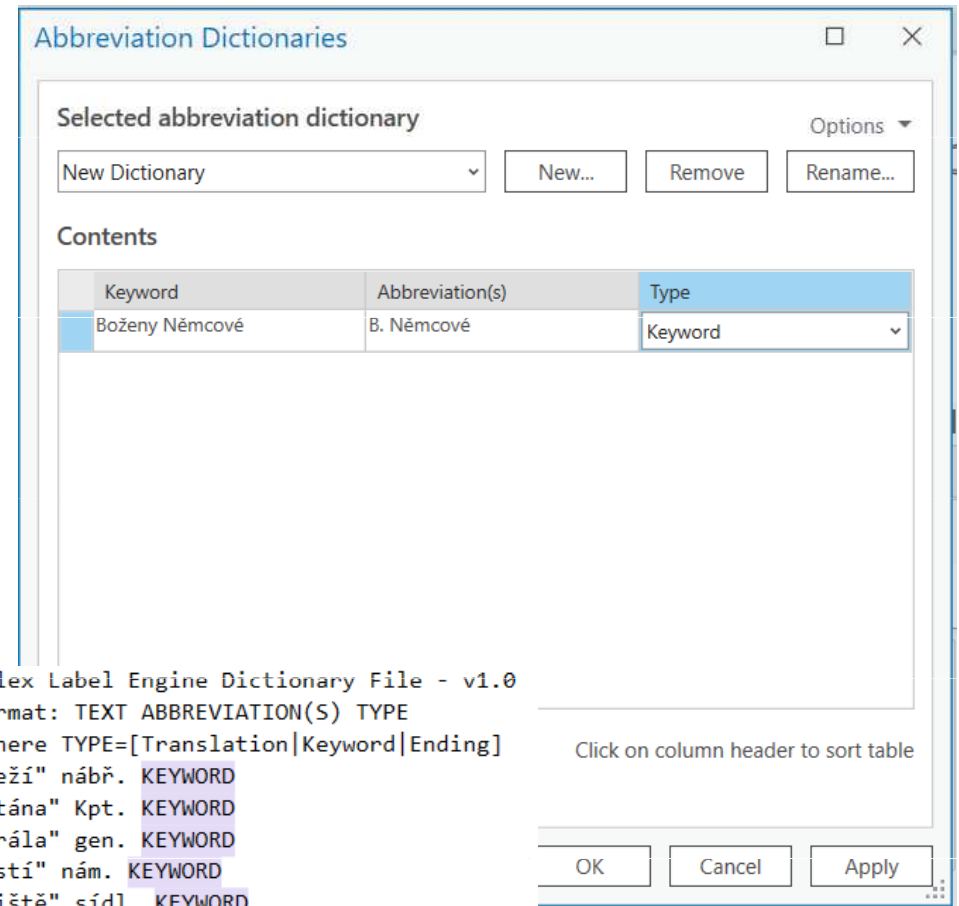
Abbreviation Dictionaries

Selected abbreviation dictionary

Options ▾

New Dictionary

New...

Remove

Rename...

Contents

| Keyword | Abbreviation(s) | Type |
|---|---|---|
| Boženy Němcové | B. Němcové | Keyword |

lex Label Engine Dictionary File - v1.0
rmat: TEXT ABBREVIATION(S) TYPE
here TYPE=[Translation|Keyword|Ending]
eží" nábř. KEYWORD
tána" Kpt. KEYWORD
rála" gen. KEYWORD
stí" nám. KEYWORD
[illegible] sídl. KEYWORD

Click on column header to sort table

OK

Cancel

Apply